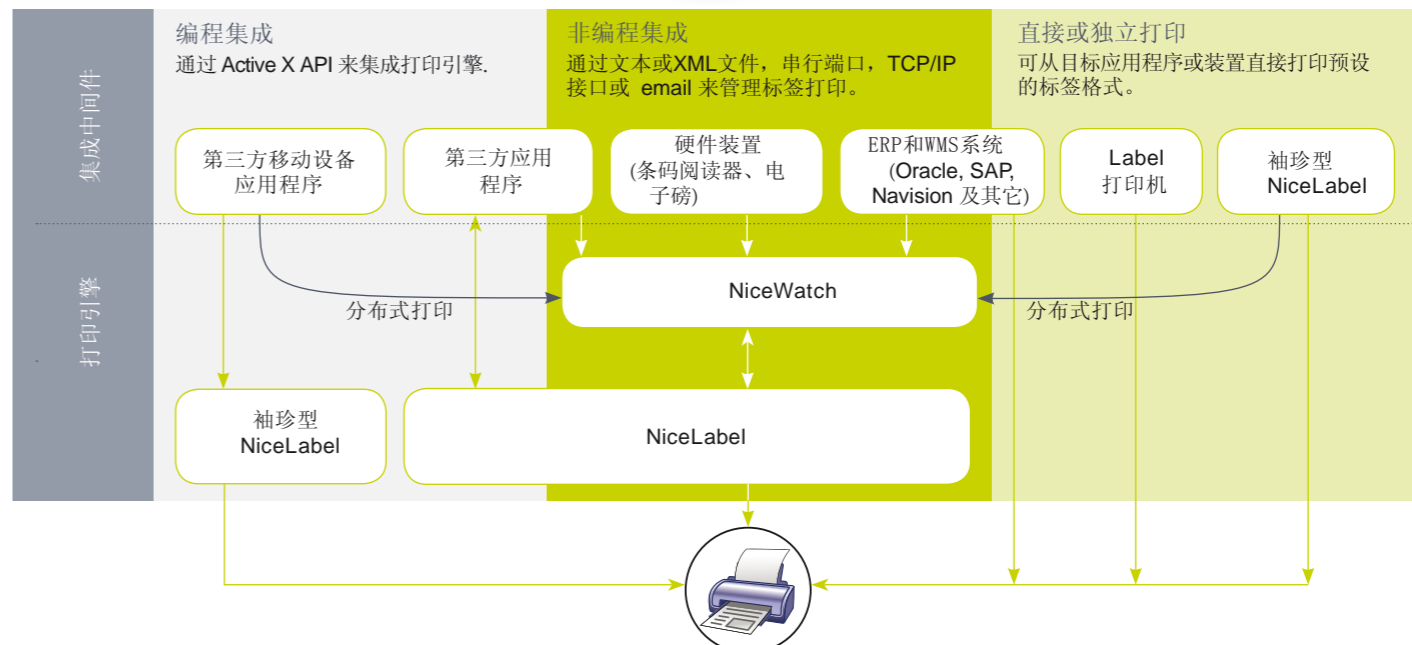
集成中间件

打印引擎

编程集成
通过 Active X API 来集成打印引擎.

非编程集成
通过文本或XML文件，串行端口，TCP/IP 接口或 email 来管理标签打印。

直接或独立打印
可从目标应用程序或装置直接打印预设的标签格式。

第三方移动设备应用程序

第三方应用程序

硬件装置 (条码阅读器、电子磅)

ERP和WMS系统 (Oracle, SAP, Navision 及其它)

Label 打印机

袖珍型 NiceLabel

NiceWatch

分布式打印

分布式打印

袖珍型 NiceLabel

NiceLabel